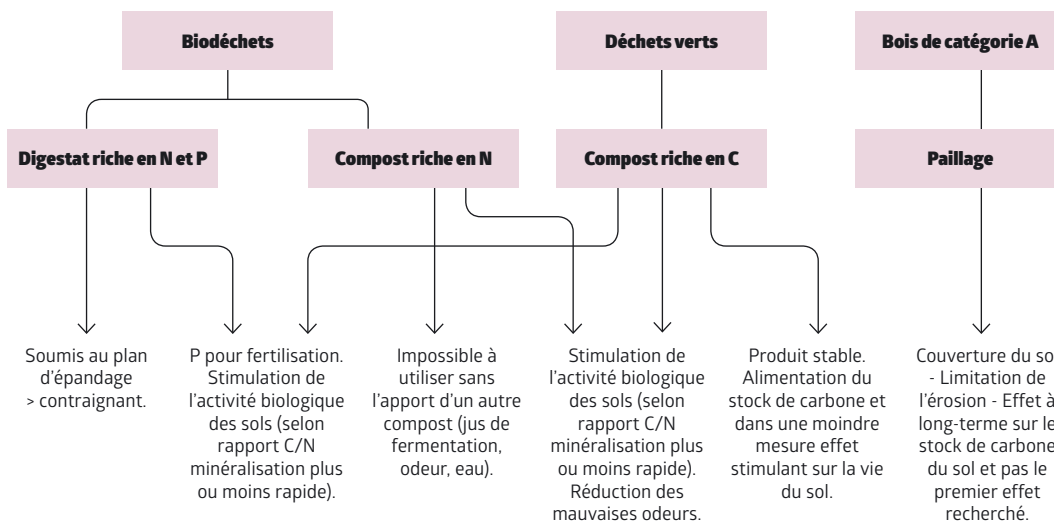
Biodéchets

Déchets verts

Bois de catégorie A

Digestat riche en N et P

Compost riche en N

Compost riche en C

Paillage

Soumis au plan d'épandage > contraignant.

P pour fertilisation. Stimulation de l'activité biologique des sols (selon rapport C/N minéralisation plus ou moins rapide).

Impossible à utiliser sans l'apport d'un autre compost (jus de fermentation, odeur, eau).

Stimulation de l'activité biologique des sols (selon rapport C/N minéralisation plus ou moins rapide). Réduction des mauvaises odeurs.

Produit stable. Alimentation du stock de carbone et dans une moindre mesure effet stimulant sur la vie du sol.

Couverture du sol - Limitation de l'érosion - Effet à long-terme sur le stock de carbone du sol et pas le premier effet recherché.